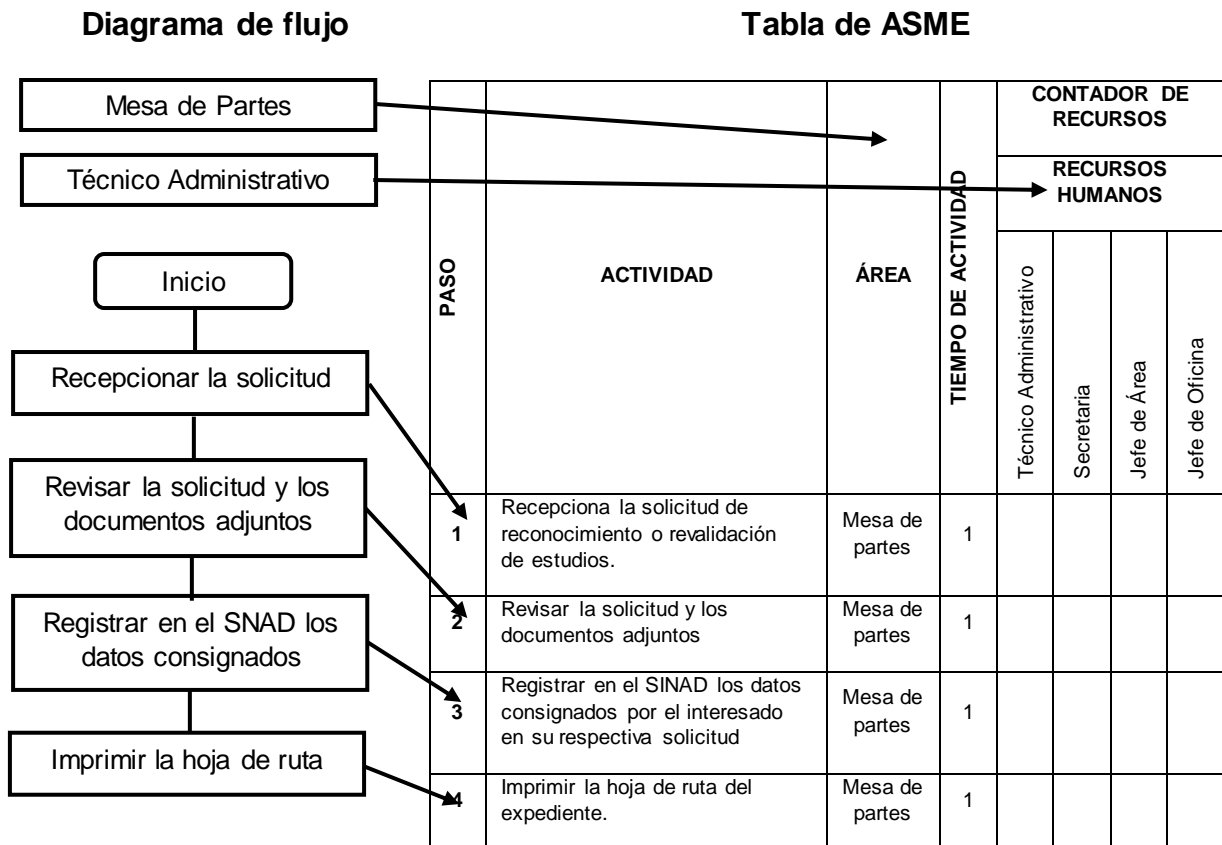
Diagrama de flujo

Tabla de ASME

Mesa de Partes

Técnico Administrativo

Inicio

Recepcionar la solicitud

Revisar la solicitud y los documentos adjuntos

Registrar en el SNAD los datos consignados

Imprimir la hoja de ruta

| PASO | ACTIVIDAD | ÁREA | TIEMPO DE ACTIVIDAD | CONTADOR DE RECURSOS / RECURSOS HUMANOS: Técnico Administrativo | Secretaria | Jefe de Área | Jefe de Oficina |
|---|---|---|---|---|---|---|---|
| 1 | Recepciona la solicitud de reconocimiento o revalidación de estudios. | Mesa de partes | 1 | | | | |
| 2 | Revisar la solicitud y los documentos adjuntos | Mesa de partes | 1 | | | | |
| 3 | Registrar en el SINAD los datos consignados por el interesado en su respectiva solicitud | Mesa de partes | 1 | | | | |
| 4 | Imprimir la hoja de ruta del expediente. | Mesa de partes | 1 | | | | |